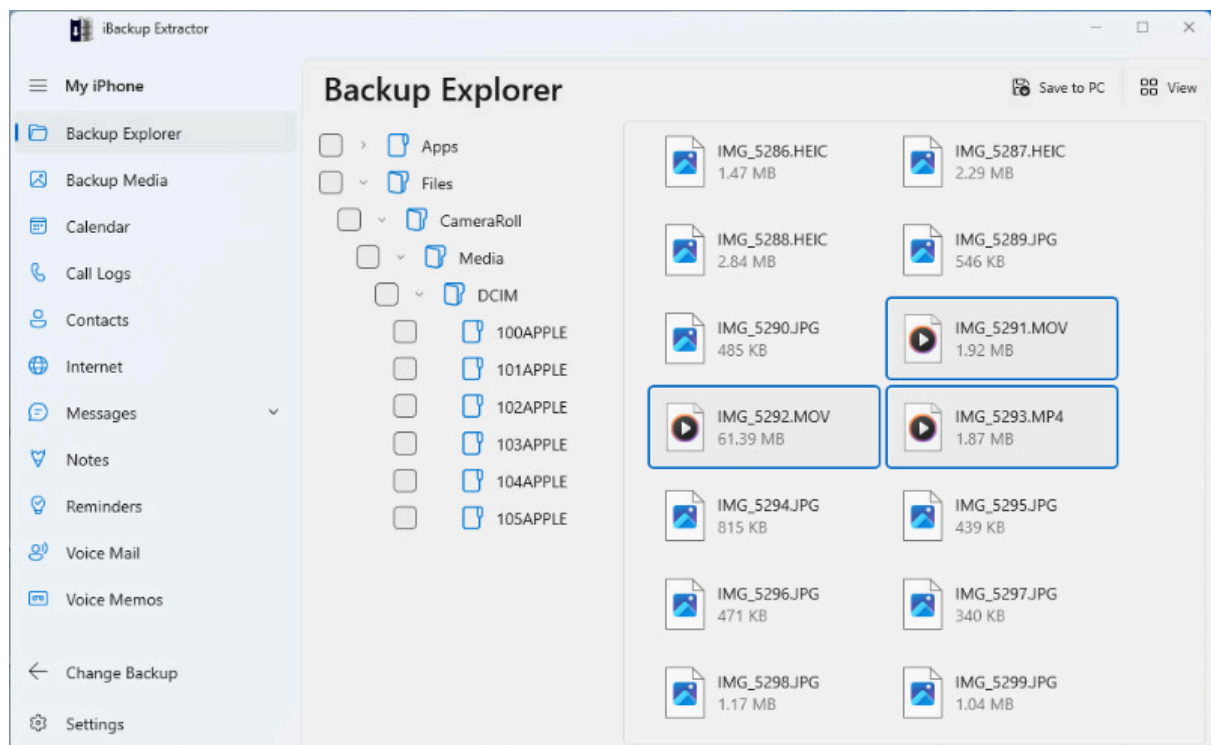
iBackup Extractor

My iPhone

Backup Explorer
Backup Media
Calendar
Call Logs
Contacts
Internet
Messages
Notes
Reminders
Voice Mail
Voice Memos

Change Backup
Settings

Backup Explorer

Save to PC
View

Apps
Files
CameraRoll
Media
DCIM
100APPLE
101APPLE
102APPLE
103APPLE
104APPLE
105APPLE

IMG_5286.HEIC
1.47 MB
IMG_5287.HEIC
2.29 MB
IMG_5288.HEIC
2.84 MB
IMG_5289.JPG
546 KB
IMG_5290.JPG
485 KB
IMG_5291.MOV
1.92 MB
IMG_5292.MOV
61.39 MB
IMG_5293.MP4
1.87 MB
IMG_5294.JPG
815 KB
IMG_5295.JPG
439 KB
IMG_5296.JPG
471 KB
IMG_5297.JPG
340 KB
IMG_5298.JPG
1.17 MB
IMG_5299.JPG
1.04 MB